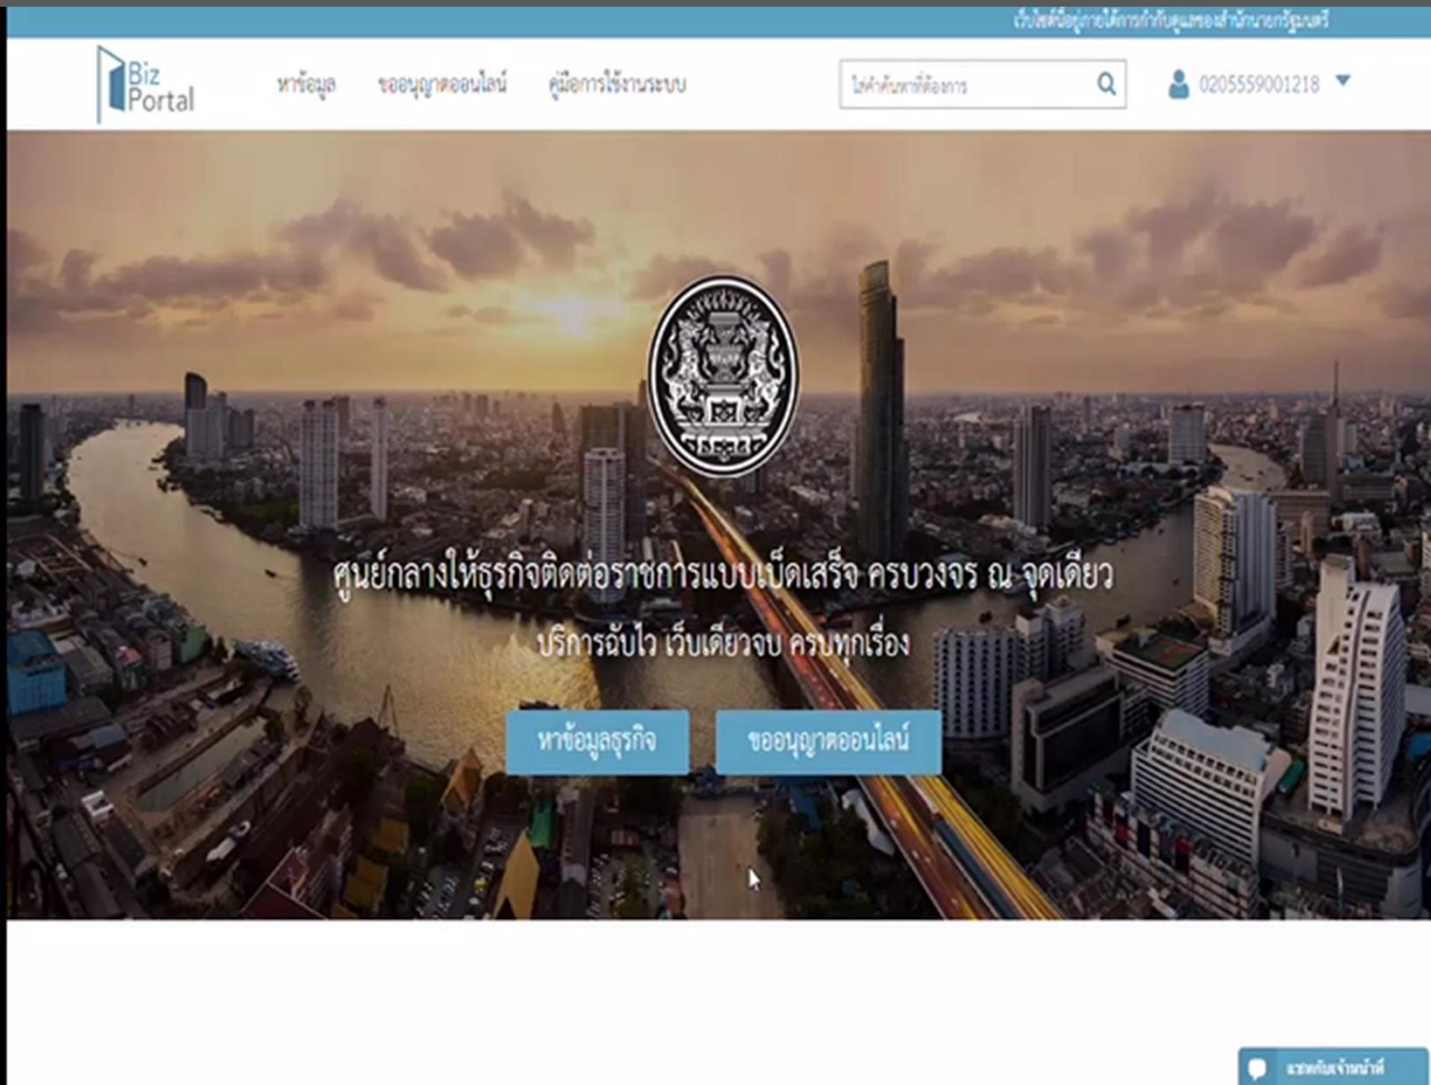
เว็บไซต์นี้อยู่ภายใต้การกำกับดูแลของสำนักนายกรัฐมนตรี

Biz Portal

หาข้อมูล

ขออนุญาตออนไลน์

คู่มือการใช้งานระบบ

ใส่คำค้นหาที่ต้องการ

0205559001218

ศูนย์กลางให้ธุรกิจติดต่อราชการแบบเบ็ดเสร็จ ครบวงจร ณ จุดเดียว

บริการฉับไว เว็บเดียวจบ ครบทุกเรื่อง

หาข้อมูลธุรกิจ

ขออนุญาตออนไลน์

แชทกับเจ้าหน้าที่